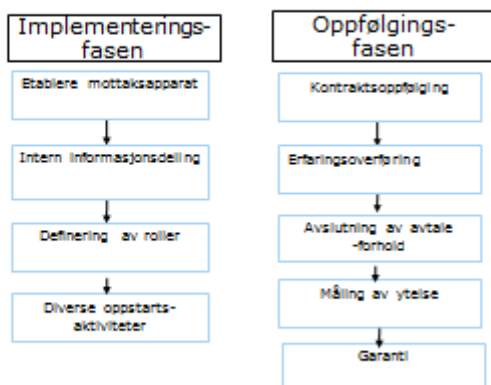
Implementeringsfasen

Etablere mottaksapparat

Intern informasjonsdeling

Definering av roller

Diverse oppstartsaktiviteter

Oppfølgingsfasen

Kontraktsoppfølging

Erfaringsoverføring

Avslutning av avtale -forhold

Måling av ytelse

Garanti